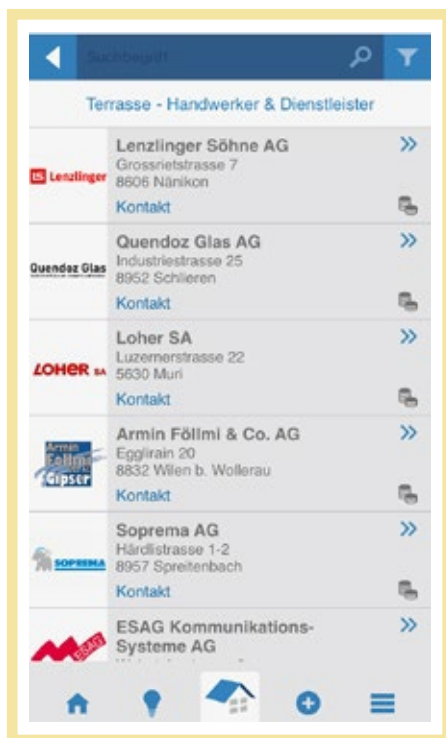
Suchbegriff

Terrasse - Handwerker & Dienstleister

LS Lenzlinger

Lenzlinger Söhne AG
Grossrietstrasse 7
8606 Nänikon
Kontakt

Quendoz Glas

Quendoz Glas AG
Industriestrasse 25
8952 Schlieren
Kontakt

LOHER SA

Loher SA
Luzernerstrasse 22
5630 Muri
Kontakt

Armin Föllmi Gipser

Armin Föllmi & Co. AG
Egglirain 20
8832 Wilen b. Wollerau
Kontakt

SOPREMA

Soprema AG
Härdlistrasse 1-2
8957 Spreitenbach
Kontakt

ESAG

ESAG Kommunikations-Systeme AG
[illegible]